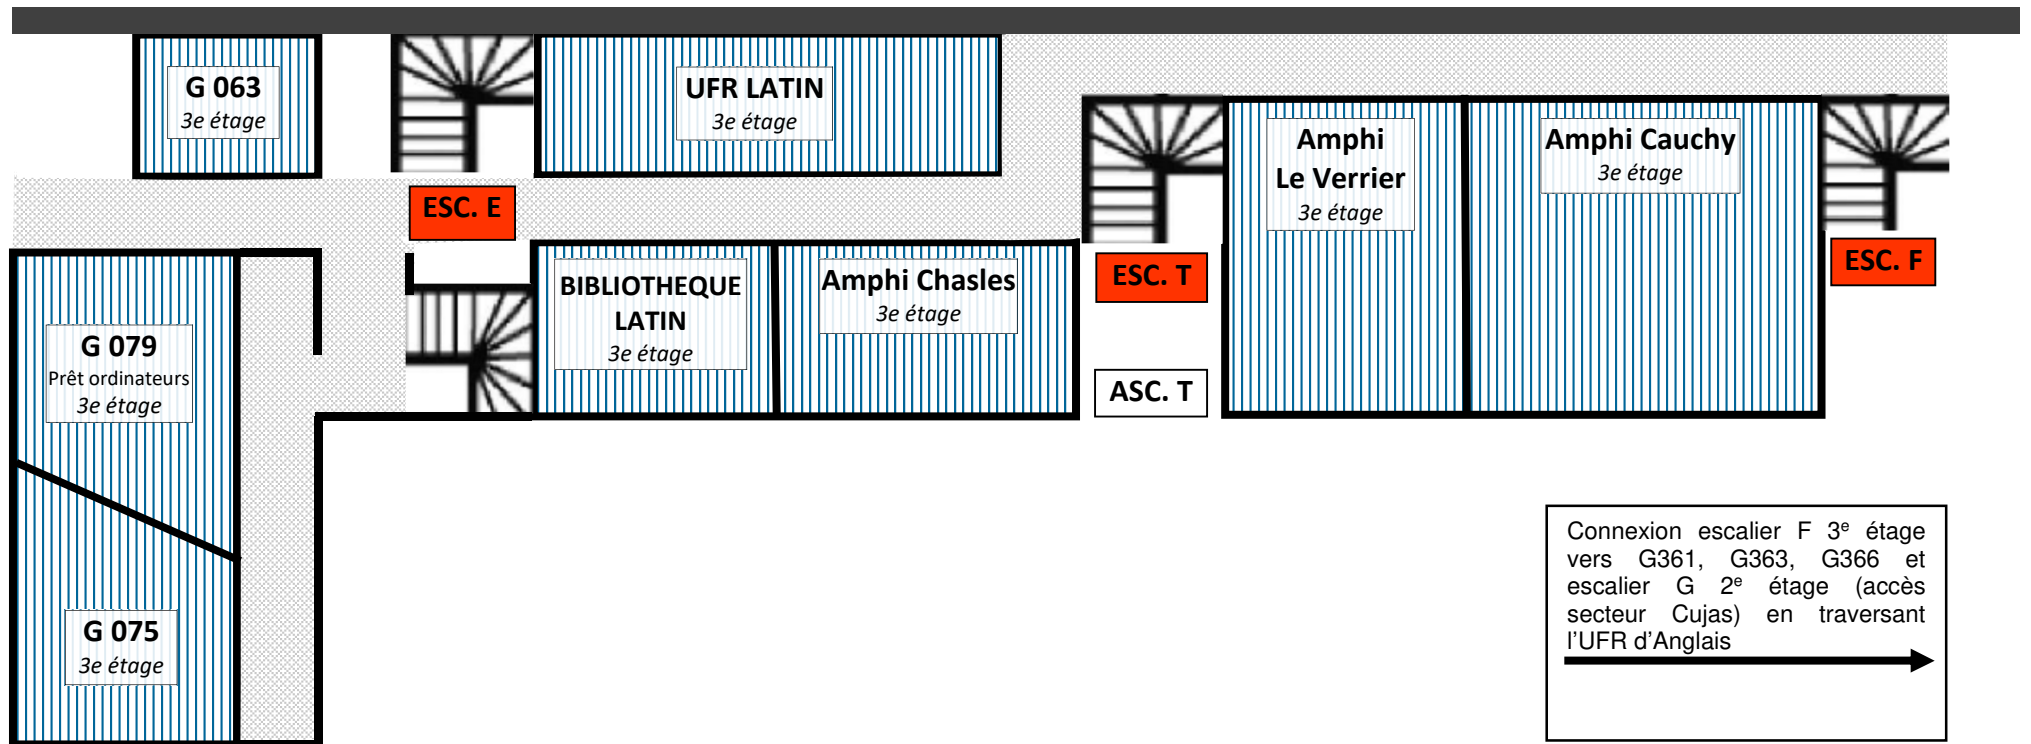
G 063
3e étage

UFR LATIN
3e étage

ESC. E

Amphi Le Verrier
3e étage

Amphi Cauchy
3e étage

ESC. F

ESC. T

BIBLIOTHEQUE LATIN
3e étage

Amphi Chasles
3e étage

ASC. T

G 079
Prêt ordinateurs
3e étage

G 075
3e étage

Connexion escalier F 3$^{e}$ étage vers G361, G363, G366 et escalier G 2$^{e}$ étage (accès secteur Cujas) en traversant l'UFR d'Anglais